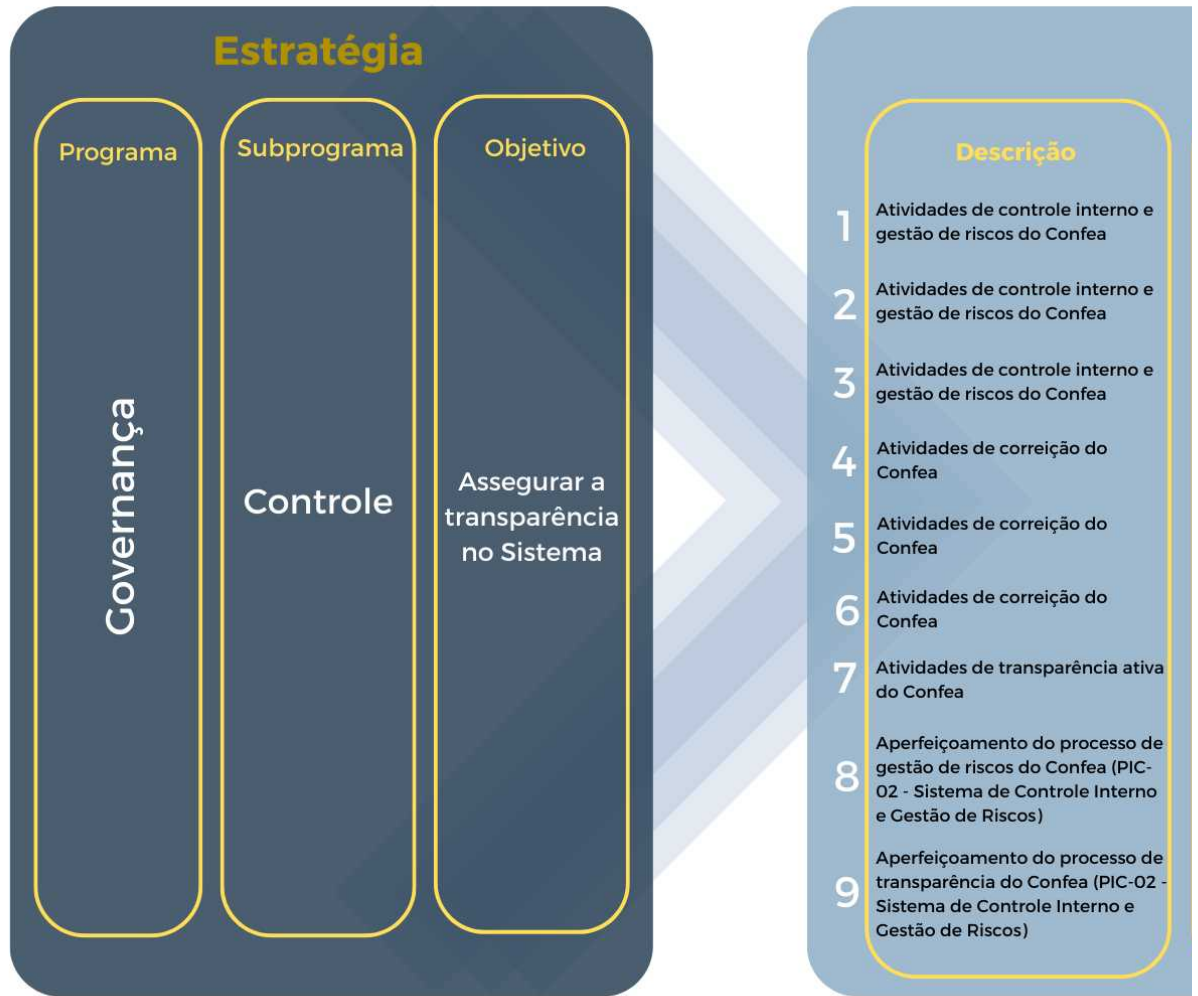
Estratégia

Programa

Governança

Subprograma

Controle

Objetivo

Assegurar a transparência no Sistema

Descrição

1 Atividades de controle interno e gestão de riscos do Confea

2 Atividades de controle interno e gestão de riscos do Confea

3 Atividades de controle interno e gestão de riscos do Confea

4 Atividades de correição do Confea

5 Atividades de correição do Confea

6 Atividades de correição do Confea

7 Atividades de transparência ativa do Confea

8 Aperfeiçoamento do processo de gestão de riscos do Confea (PIC-02 - Sistema de Controle Interno e Gestão de Riscos)

9 Aperfeiçoamento do processo de transparência do Confea (PIC-02 - Sistema de Controle Interno e Gestão de Riscos)